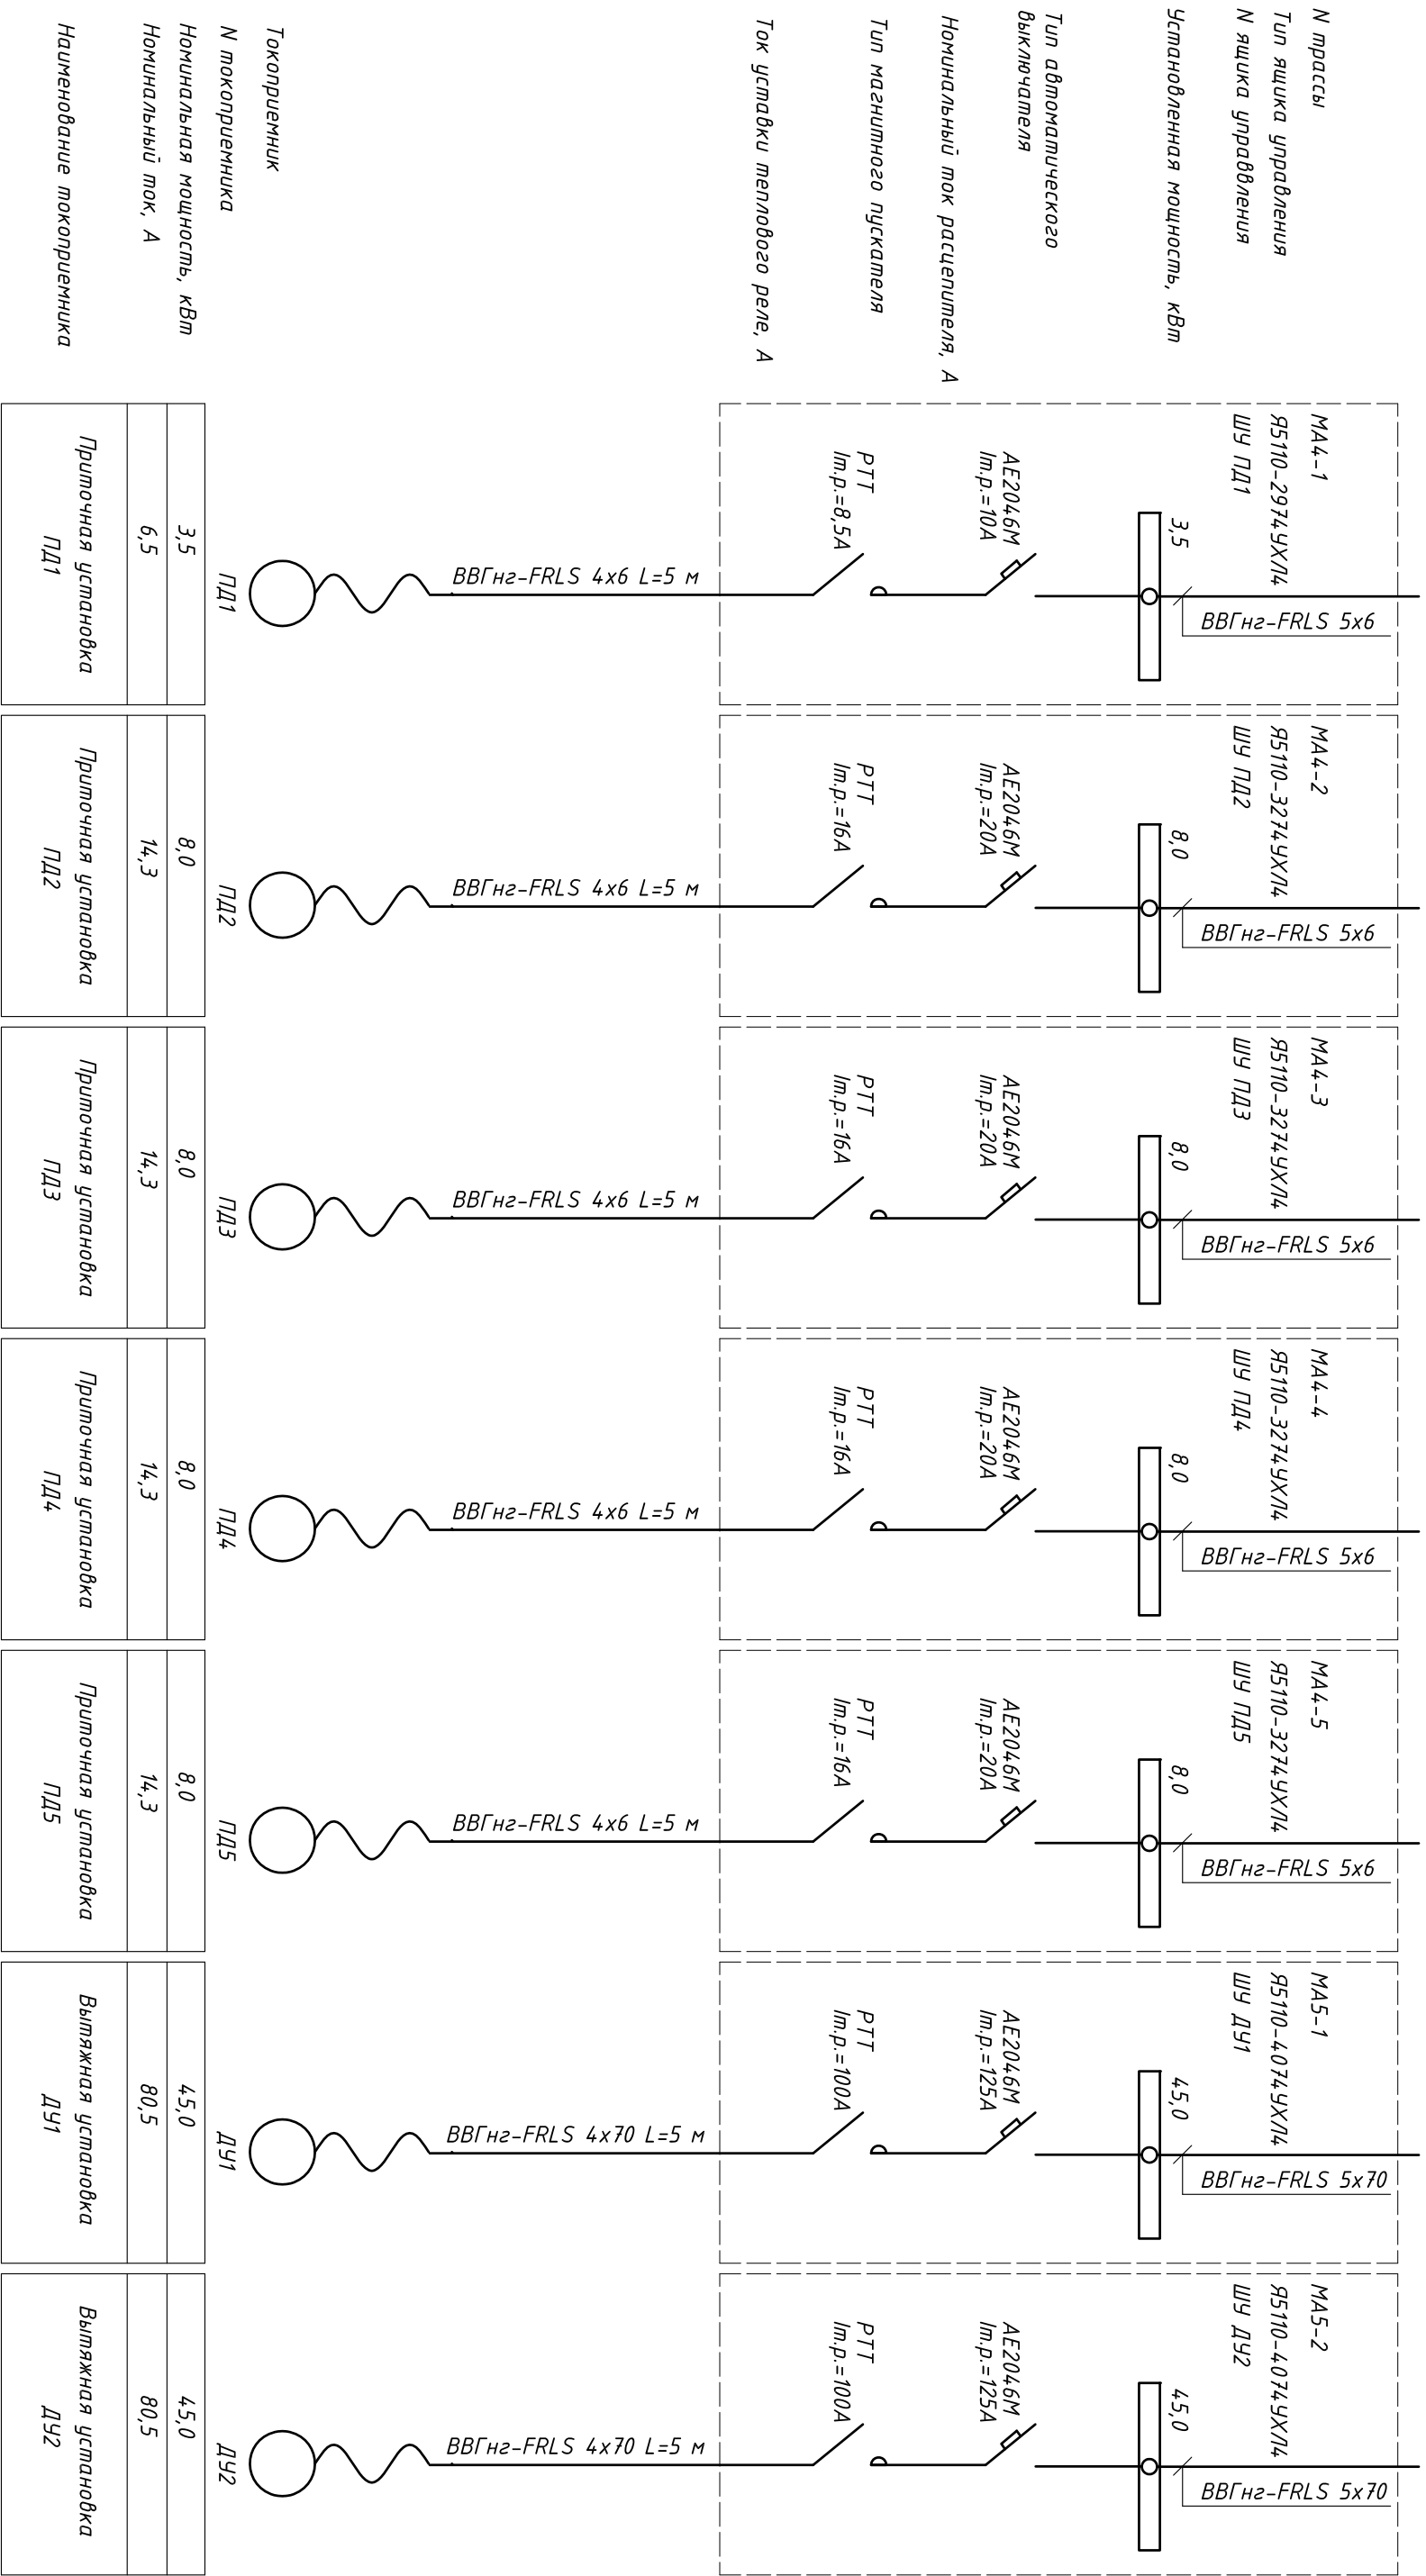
N трассы
Тип ящика управления
N ящика управления
Установленная мощность, кВт
Тип автоматического выключателя
Номинальный ток расцепителя, А
Тип магнитного пускателя
Ток уставки теплового реле, А
Токоприемник
N токоприемника
Номинальная мощность, кВт
Номинальный ток, А
Наименование токоприемника

МА4-1
Я5110-2974УХЛ4
ШУ ПД1
3,5
ВВГнг-FRLS 5х6
АЕ2046М
Iт.р.=10А
РТТ
Iт.р.=8,5А
ВВГнг-FRLS 4х6 L=5 м
ПД1
3,5
6,5
Приточная установка ПД1

МА4-2
Я5110-3274УХЛ4
ШУ ПД2
8,0
ВВГнг-FRLS 5х6
АЕ2046М
Iт.р.=20А
РТТ
Iт.р.=16А
ВВГнг-FRLS 4х6 L=5 м
ПД2
8,0
14,3
Приточная установка ПД2

МА4-3
Я5110-3274УХЛ4
ШУ ПД3
8,0
ВВГнг-FRLS 5х6
АЕ2046М
Iт.р.=20А
РТТ
Iт.р.=16А
ВВГнг-FRLS 4х6 L=5 м
ПД3
8,0
14,3
Приточная установка ПД3

МА4-4
Я5110-3274УХЛ4
ШУ ПД4
8,0
ВВГнг-FRLS 5х6
АЕ2046М
Iт.р.=20А
РТТ
Iт.р.=16А
ВВГнг-FRLS 4х6 L=5 м
ПД4
8,0
14,3
Приточная установка ПД4

МА4-5
Я5110-3274УХЛ4
ШУ ПД5
8,0
ВВГнг-FRLS 5х6
АЕ2046М
Iт.р.=20А
РТТ
Iт.р.=16А
ВВГнг-FRLS 4х6 L=5 м
ПД5
8,0
14,3
Приточная установка ПД5

МА5-1
Я5110-4074УХЛ4
ШУ ДУ1
45,0
ВВГнг-FRLS 5х70
АЕ2046М
Iт.р.=125А
РТТ
Iт.р.=100А
ВВГнг-FRLS 4х70 L=5 м
ДУ1
45,0
80,5
Вытяжная установка ДУ1

МА5-2
Я5110-4074УХЛ4
ШУ ДУ2
45,0
ВВГнг-FRLS 5х70
АЕ2046М
Iт.р.=125А
РТТ
Iт.р.=100А
ВВГнг-FRLS 4х70 L=5 м
ДУ2
45,0
80,5
Вытяжная установка ДУ2